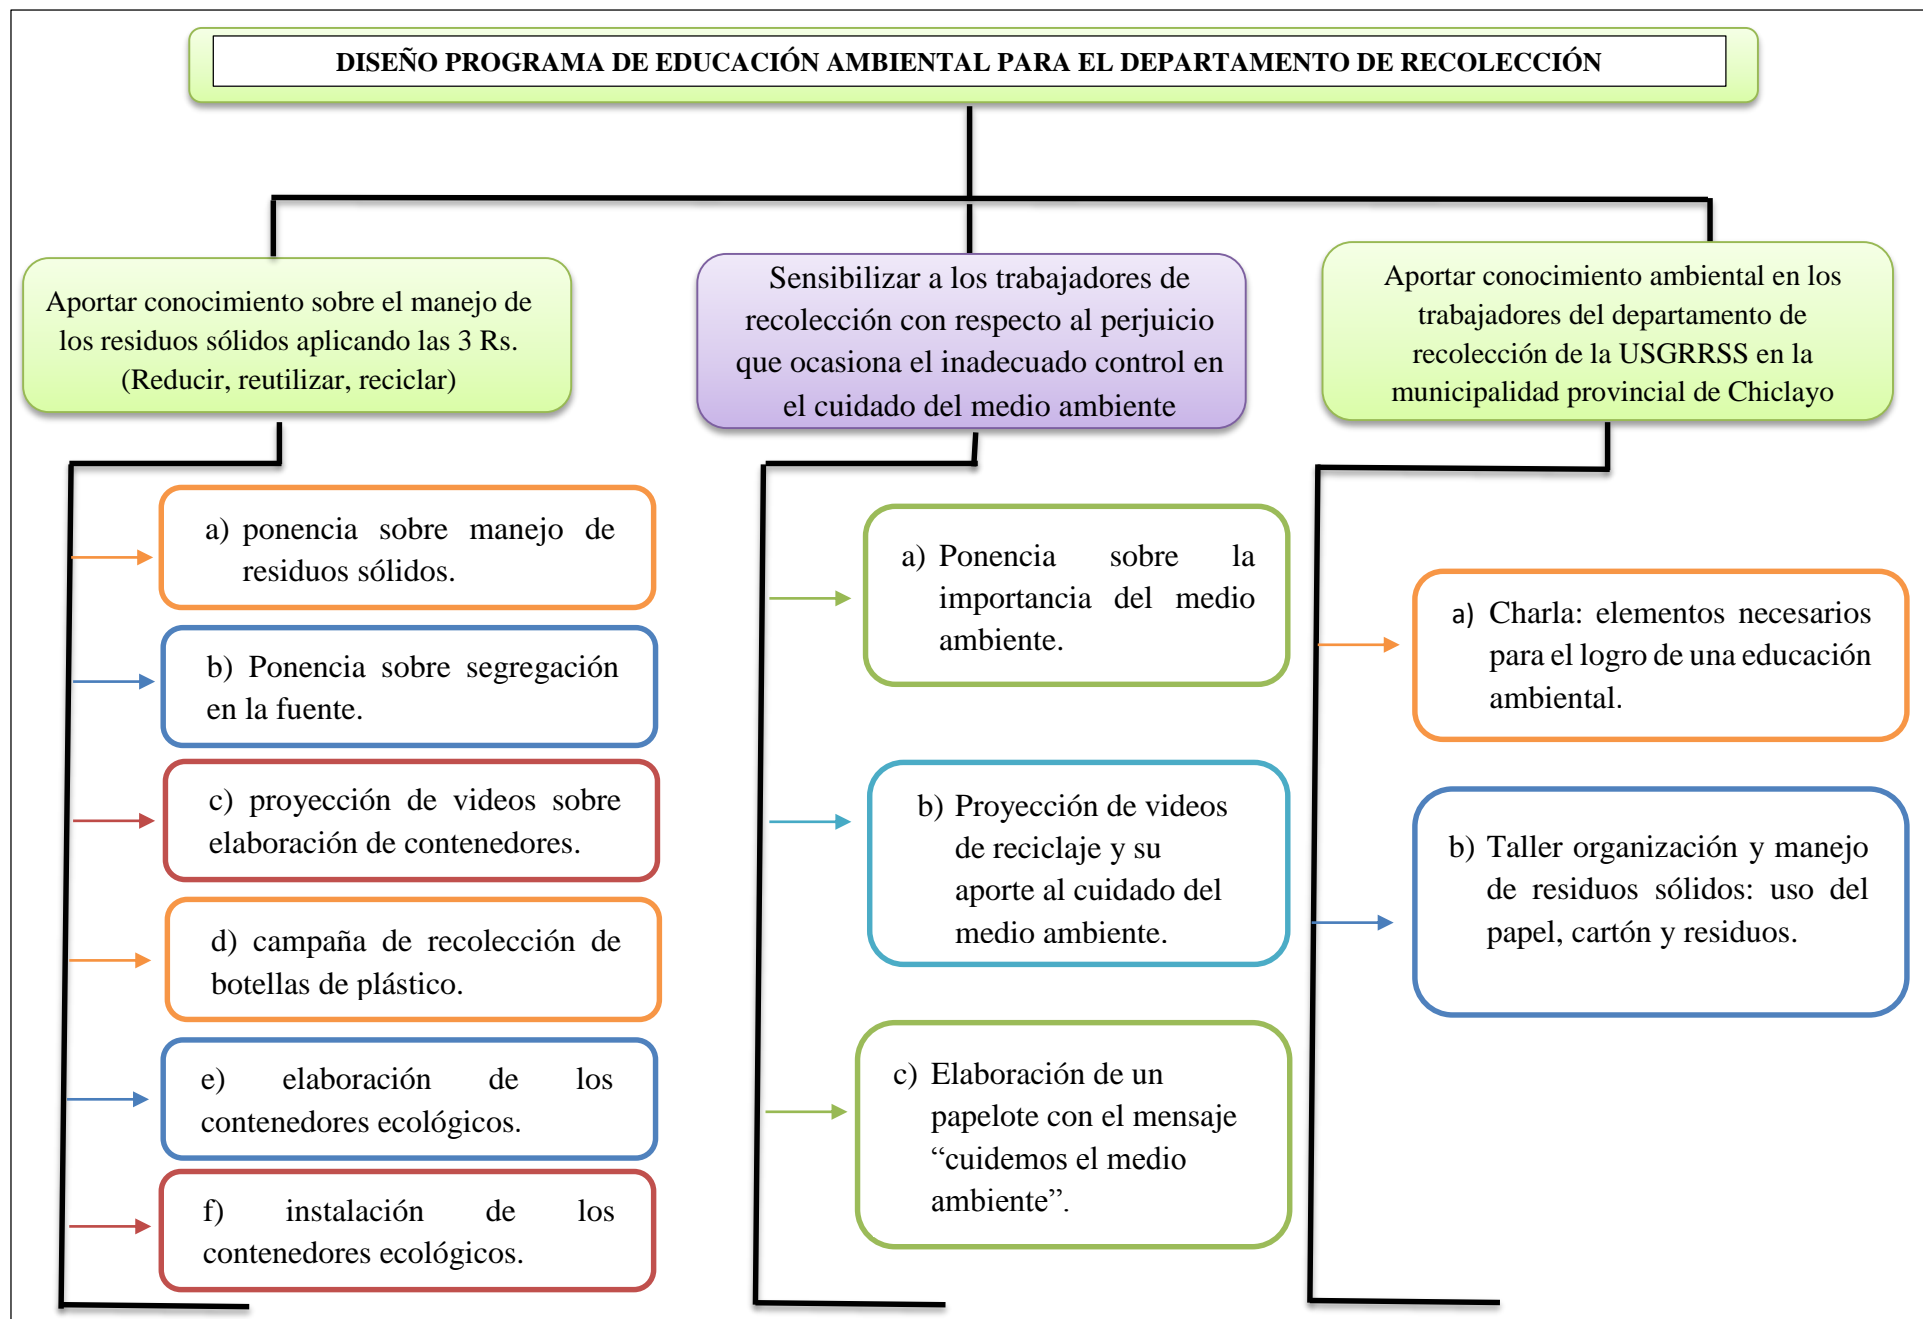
DISEÑO PROGRAMA DE EDUCACIÓN AMBIENTAL PARA EL DEPARTAMENTO DE RECOLECCIÓN

Aportar conocimiento sobre el manejo de los residuos sólidos aplicando las 3 Rs. (Reducir, reutilizar, reciclar)

a) ponencia sobre manejo de residuos sólidos.

b) Ponencia sobre segregación en la fuente.

c) proyección de videos sobre elaboración de contenedores.

d) campaña de recolección de botellas de plástico.

e) elaboración de los contenedores ecológicos.

f) instalación de los contenedores ecológicos.

Sensibilizar a los trabajadores de recolección con respecto al perjuicio que ocasiona el inadecuado control en el cuidado del medio ambiente

a) Ponencia sobre la importancia del medio ambiente.

b) Proyección de videos de reciclaje y su aporte al cuidado del medio ambiente.

c) Elaboración de un papelote con el mensaje “cuidemos el medio ambiente”.

Aportar conocimiento ambiental en los trabajadores del departamento de recolección de la USGRRSS en la municipalidad provincial de Chiclayo

a) Charla: elementos necesarios para el logro de una educación ambiental.

b) Taller organización y manejo de residuos sólidos: uso del papel, cartón y residuos.